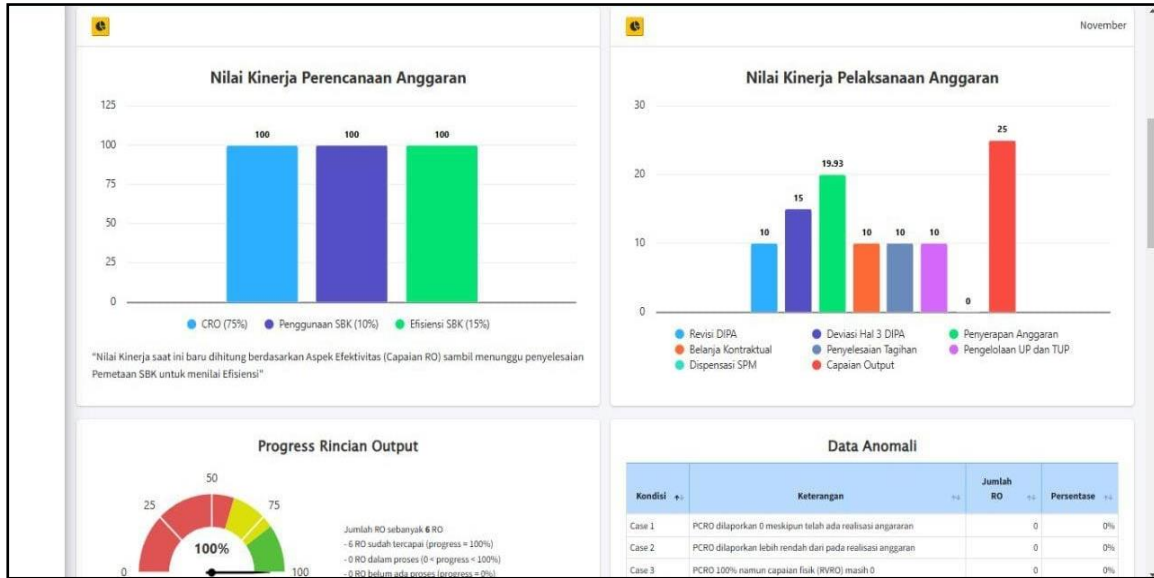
November

Nilai Kinerja Perencanaan Anggaran

125
100
75
50
25
0

100 100 100

CRO (75%) Penggunaan SBK (10%) Efisiensi SBK (15%)

"Nilai Kinerja saat ini baru dihitung berdasarkan Aspek Efektivitas (Capaian RO) sambil menunggu penyelesaian Pemetaan SBK untuk menilai Efisiensi"

Nilai Kinerja Pelaksanaan Anggaran

30
20
10
0

10 15 19.93 10 10 10 0 25

Revisi DIPA
Deviasi Hal 3 DIPA
Penyerapan Anggaran
Belanja Kontraktual
Penyelesaian Tagihan
Pengelolaan UP dan TUP
Dispensasi SPM
Capaian Output

Progress Rincian Output

0 25 50 75 100

100%

Jumlah RO sebanyak 6 RO
- 6 RO sudah tercapai (progress = 100%)
- 0 RO dalam proses (0 < progress < 100%)
- 0 RO belum ada proses (progress = 0%)

Data Anomali

| Kondisi | Keterangan | Jumlah RO | Persentase |
|---|---|---|---|
| Case 1 | PCRO dilaporkan 0 meskipun telah ada realisasi angaran | 0 | 0% |
| Case 2 | PCRO dilaporkan lebih rendah dari pada realisasi anggaran | 0 | 0% |
| Case 3 | PCRO 100% namun capaian fisik (RVRO) masih 0 | 0 | 0% |